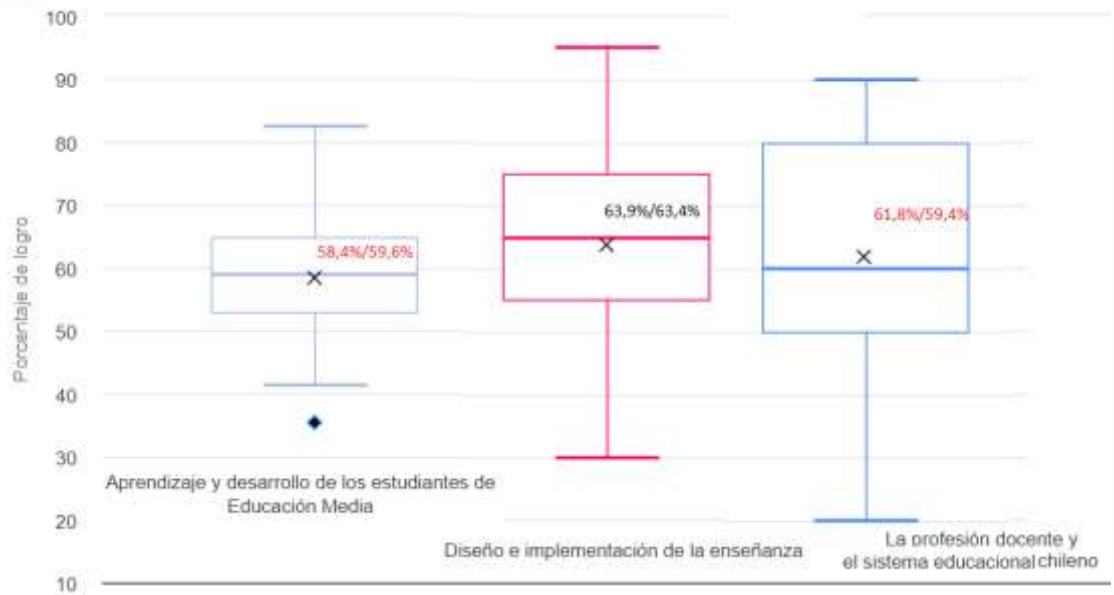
100
90
80
70
60
50
40
30
20
10

Porcentaje de logro

58,4%/59,6%
63,9%/63,4%
61,8%/59,4%

Aprendizaje y desarrollo de los estudiantes de Educación Media

Diseño e implementación de la enseñanza

La profesión docente y el sistema educacional chileno